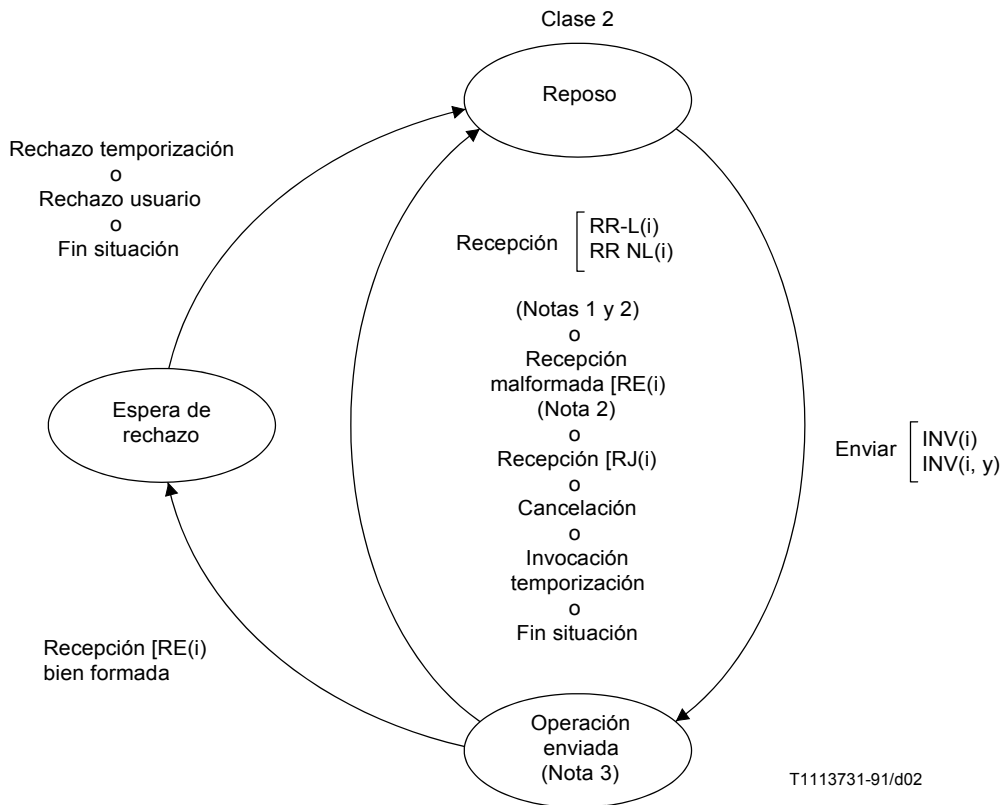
Clase 2

Reposo

Rechazo temporización
o
Rechazo usuario
o
Fin situación

Recepción RR-L(i) RR NL(i)

(Notas 1 y 2)
o
Recepción malformada [RE(i)
(Nota 2)
o
Recepción [RJ(i)
o
Cancelación
o
Invocación temporización
o
Fin situación

Espera de rechazo

Enviar INV(i) INV(i, y)

Recepción [RE(i) bien formada

Operación enviada (Nota 3)

T1113731-91/d02